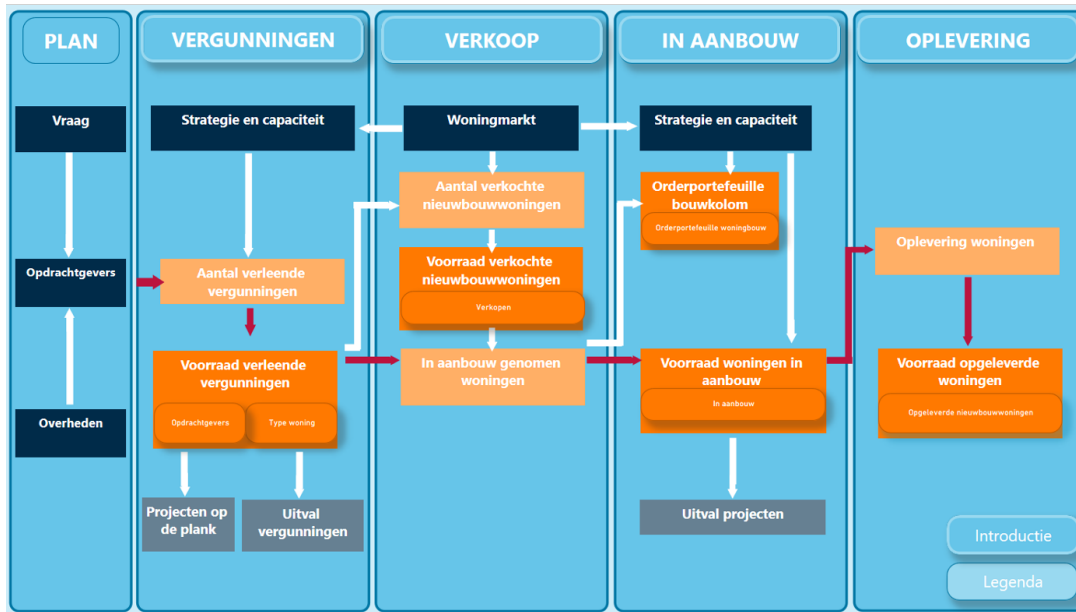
PLAN

VERGUNNINGEN

VERKOOP

IN AANBOUW

OPLEVERING

Vraag

Opdrachtgevers

Overheden

Strategie en capaciteit

Aantal verleende vergunningen

Voorraad verleende vergunningen

Opdrachtgevers

Type woning

Projecten op de plank

Uitval vergunningen

Woningmarkt

Aantal verkochte nieuwbouwwoningen

Voorraad verkochte nieuwbouwwoningen

Verkopen

In aanbouw genomen woningen

Strategie en capaciteit

Orderportefeuille bouwkolom

Orderportefeuille woningbouw

Voorraad woningen in aanbouw

In aanbouw

Uitval projecten

Oplevering woningen

Voorraad opgeleverde woningen

Opgeleverde nieuwbouwwoningen

Introductie

Legenda